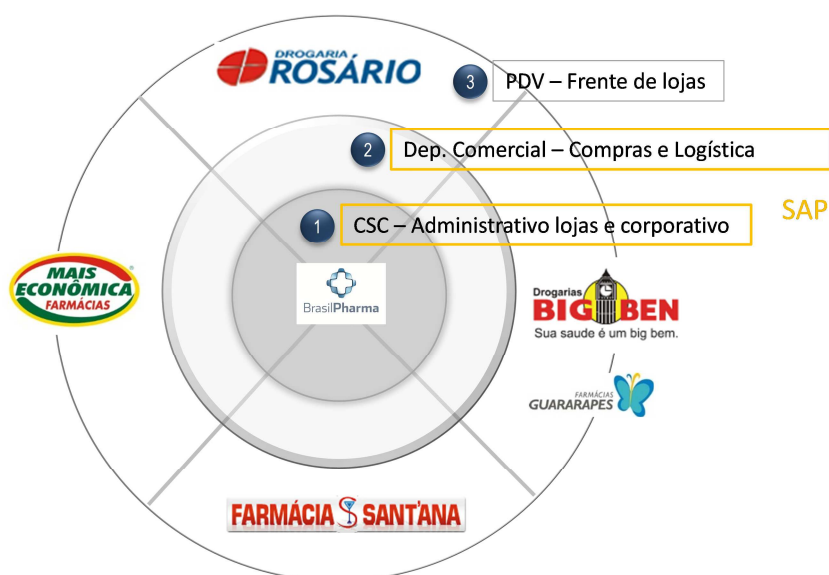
DROGARIA ROSÁRIO

3 PDV – Frente de lojas

2 Dep. Comercial – Compras e Logística

1 CSC – Administrativo lojas e corporativo

SAP

MAIS ECONÔMICA FARMÁCIAS

BrasilPharma

Drogarias BIG BEN
Sua saude é um big bem.

FARMÁCIAS GUARARAPES

FARMÁCIA SANT'ANA